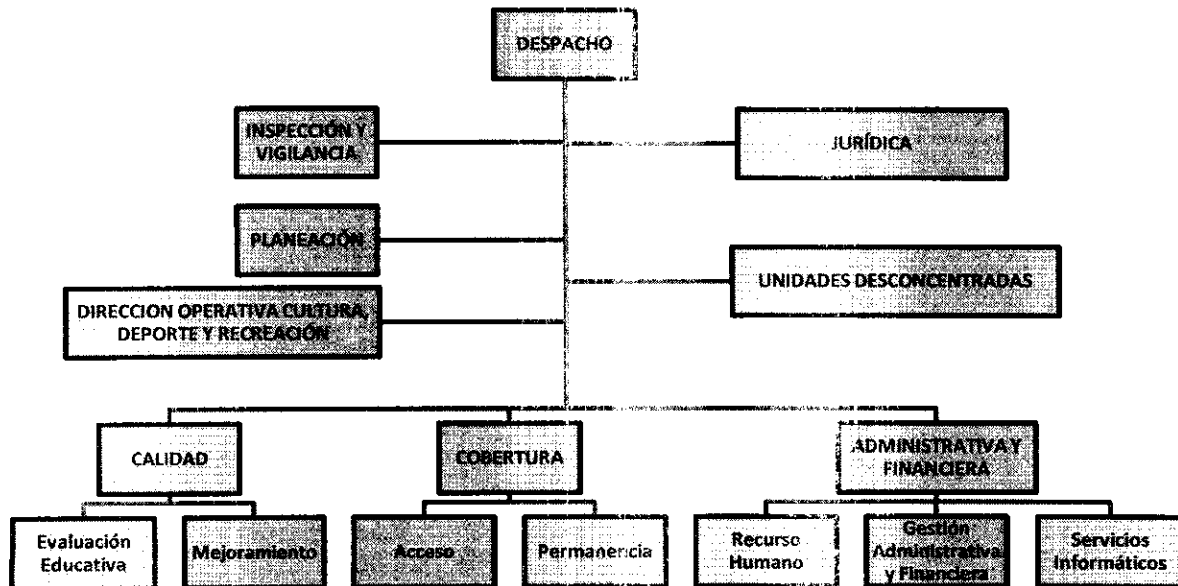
DESPACHO

INSPECCIÓN Y VIGILANCIA

JURÍDICA

PLANEACIÓN

UNIDADES DESCONCENTRADAS

DIRECCION OPERATIVA CULTURA, DEPORTE Y RECREACIÓN

CALIDAD

COBERTURA

ADMINISTRATIVA Y FINANCIERA

Evaluación Educativa

Mejoramiento

Acceso

Permanencia

Recurso Humano

Gestión Administrativa y Financiera

Servicios Informáticos